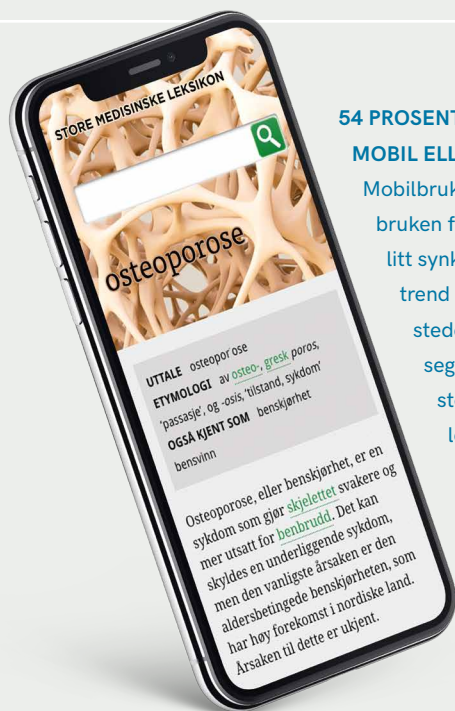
STORE MEDISINSKE LEKSIKON

osteoporose

UTTALE osteopor ose
ETYMOLOGI av osteo-, gresk poros, 'passasje', og -osis, 'tilstand, sykdom'
OGSÅ KJENT SOM benskjørhet
bensvinn

Osteoporose, eller benskjørhet, er en sykdom som gjør skjelettet svakere og mer utsatt for benbrudd. Det kan skyldes en underliggende sykdom, men den vanligste årsaken er den aldersbetingede benskjørheten, som har høy forekomst i nordiske land. Årsaken til dette er ukjent.

54 PROSENT
MOBIL ELL
Mobilbruk
bruken f
litt synk
trend
stede
seg
st
l